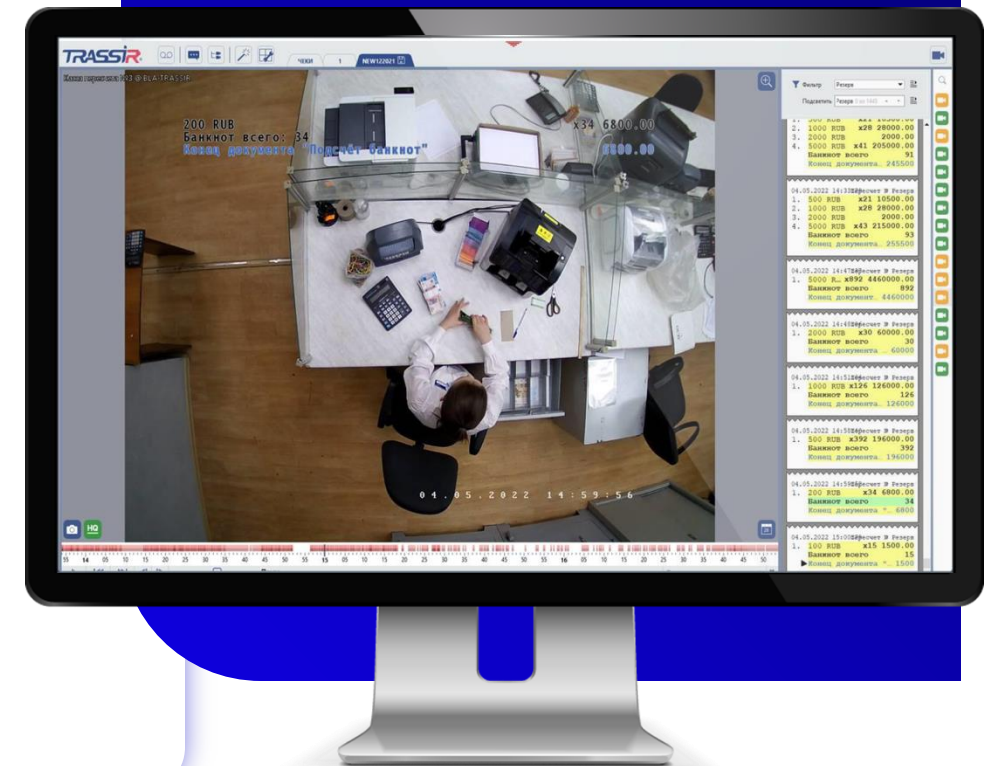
TRASSIR

ЧЕКИ 1 NEW122021

Касса пересчета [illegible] @ BLA-TRASSIR

200 RUB
Банкнот всего: 34
Конец документа "Подсчёт банкнот"

x34 6800.00
6800.00

04.05.2022 14:59:56

HQ

Фильтр Резерв
Подсветить Резерв

1. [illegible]
2. 1000 RUB x28 28000.00
3. 2000 RUB 2000.00
4. 5000 RUB x41 205000.00
Банкнот всего 91
Конец документа 245500

04.05.2022 14:33 Пересчет № Резерв
1. 500 RUB x21 10500.00
2. 1000 RUB x28 28000.00
3. 2000 RUB 2000.00
4. 5000 RUB x43 215000.00
Банкнот всего 93
Конец документа 255500

04.05.2022 14:47 Пересчет № Резерв
1. 5000 R.. x892 4460000.00
Банкнот всего 892
Конец документ 4460000

04.05.2022 14:48 Пересчет № Резерв
1. 2000 RUB x30 60000.00
Банкнот всего 30
Конец документа 60000

04.05.2022 14:51 Пересчет № Резерв
1. 1000 RUB x126 126000.00
Банкнот всего 126
Конец документа 126000

04.05.2022 14:58 Пересчет № Резерв
1. 500 RUB x392 196000.00
Банкнот всего 392
Конец документа 196000

04.05.2022 14:59 Пересчет № Резерв
1. 200 RUB x34 6800.00
Банкнот всего 34
Конец документа "... 6800

04.05.2022 15:00 Пересчет № Резерв
1. 100 RUB x15 1500.00
Банкнот всего 15
Конец документа "... 1500

55 14 05 10 15 20 25 30 35 40 45 50 55 15 05 10 15 20 25 30 35 40 45 50 55 16 05 10 15 20 25 30 35 40 45 50